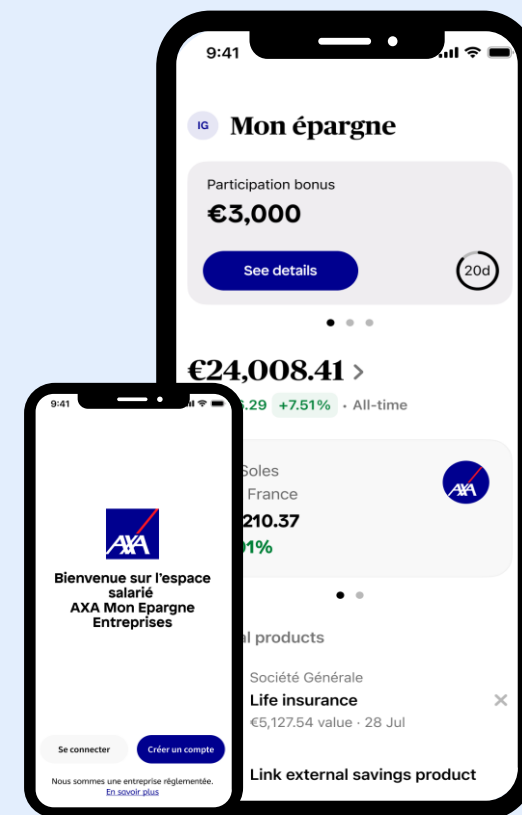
9:41

IG Mon épargne

Participation bonus
€3,000

See details

20d

€24,008.41 >
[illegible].29 +7.51% · All-time

Soles
France
210.37
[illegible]01%

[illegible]l products

Société Générale
Life insurance
€5,127.54 value · 28 Jul

Link external savings product

9:41

AXA

Bienvenue sur l'espace salarié
AXA Mon Epargne Entreprises

Se connecter
Créer un compte

Nous sommes une entreprise réglementée.
En savoir plus